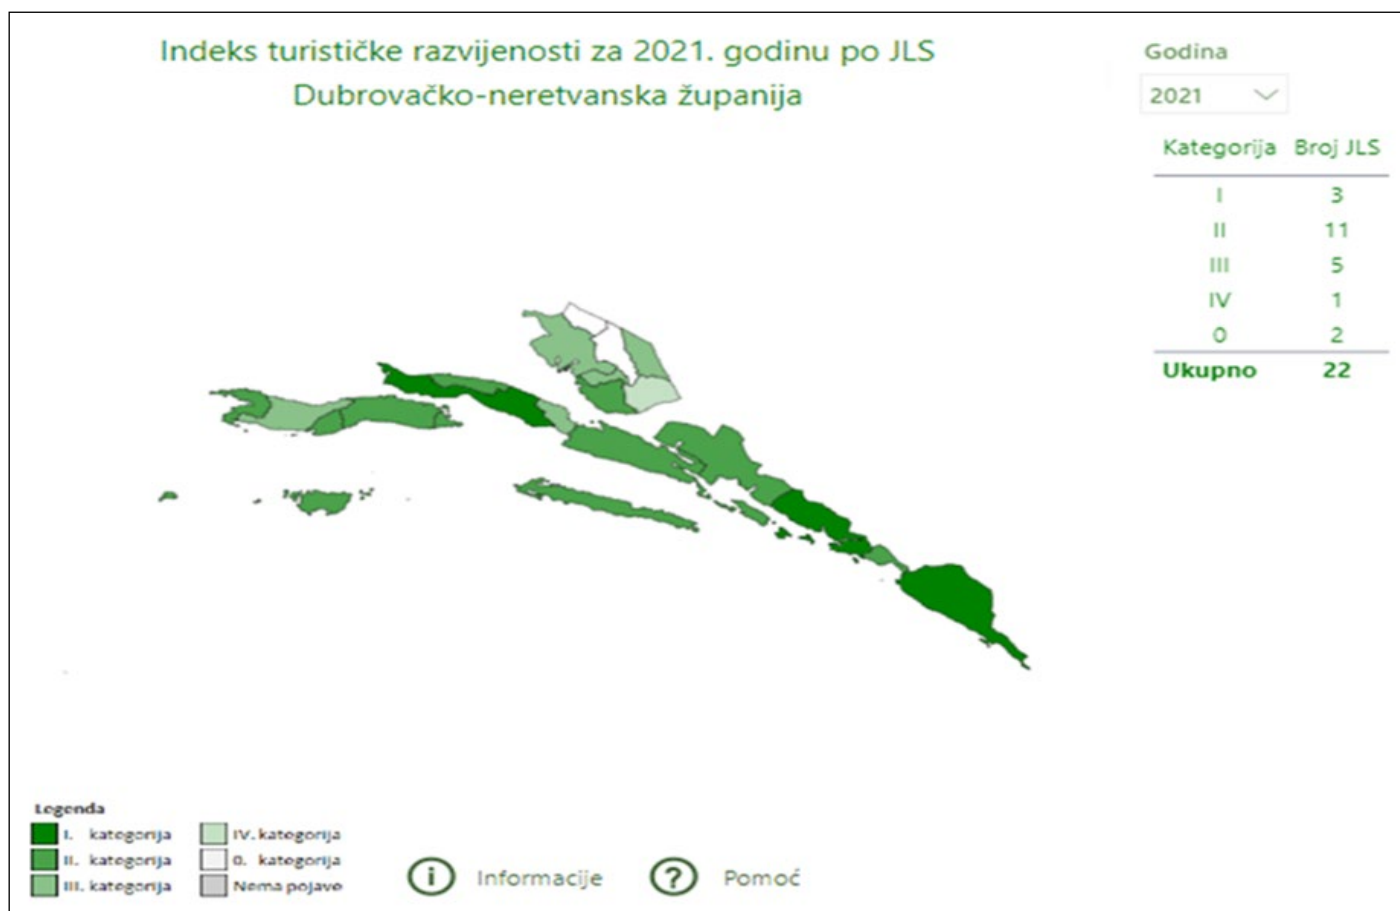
Indeks turističke razvijenosti za 2021. godinu po JLS
Dubrovačko-neretvanska županija

Godina
2021

| Kategorija | Broj JLS |
|---|---|
| I | 3 |
| II | 11 |
| III | 5 |
| IV | 1 |
| 0 | 2 |
| Ukupno | 22 |

Legenda
I. kategorija
II. kategorija
III. kategorija
IV. kategorija
0. kategorija
Nema pojave

Informacije
Pomoć